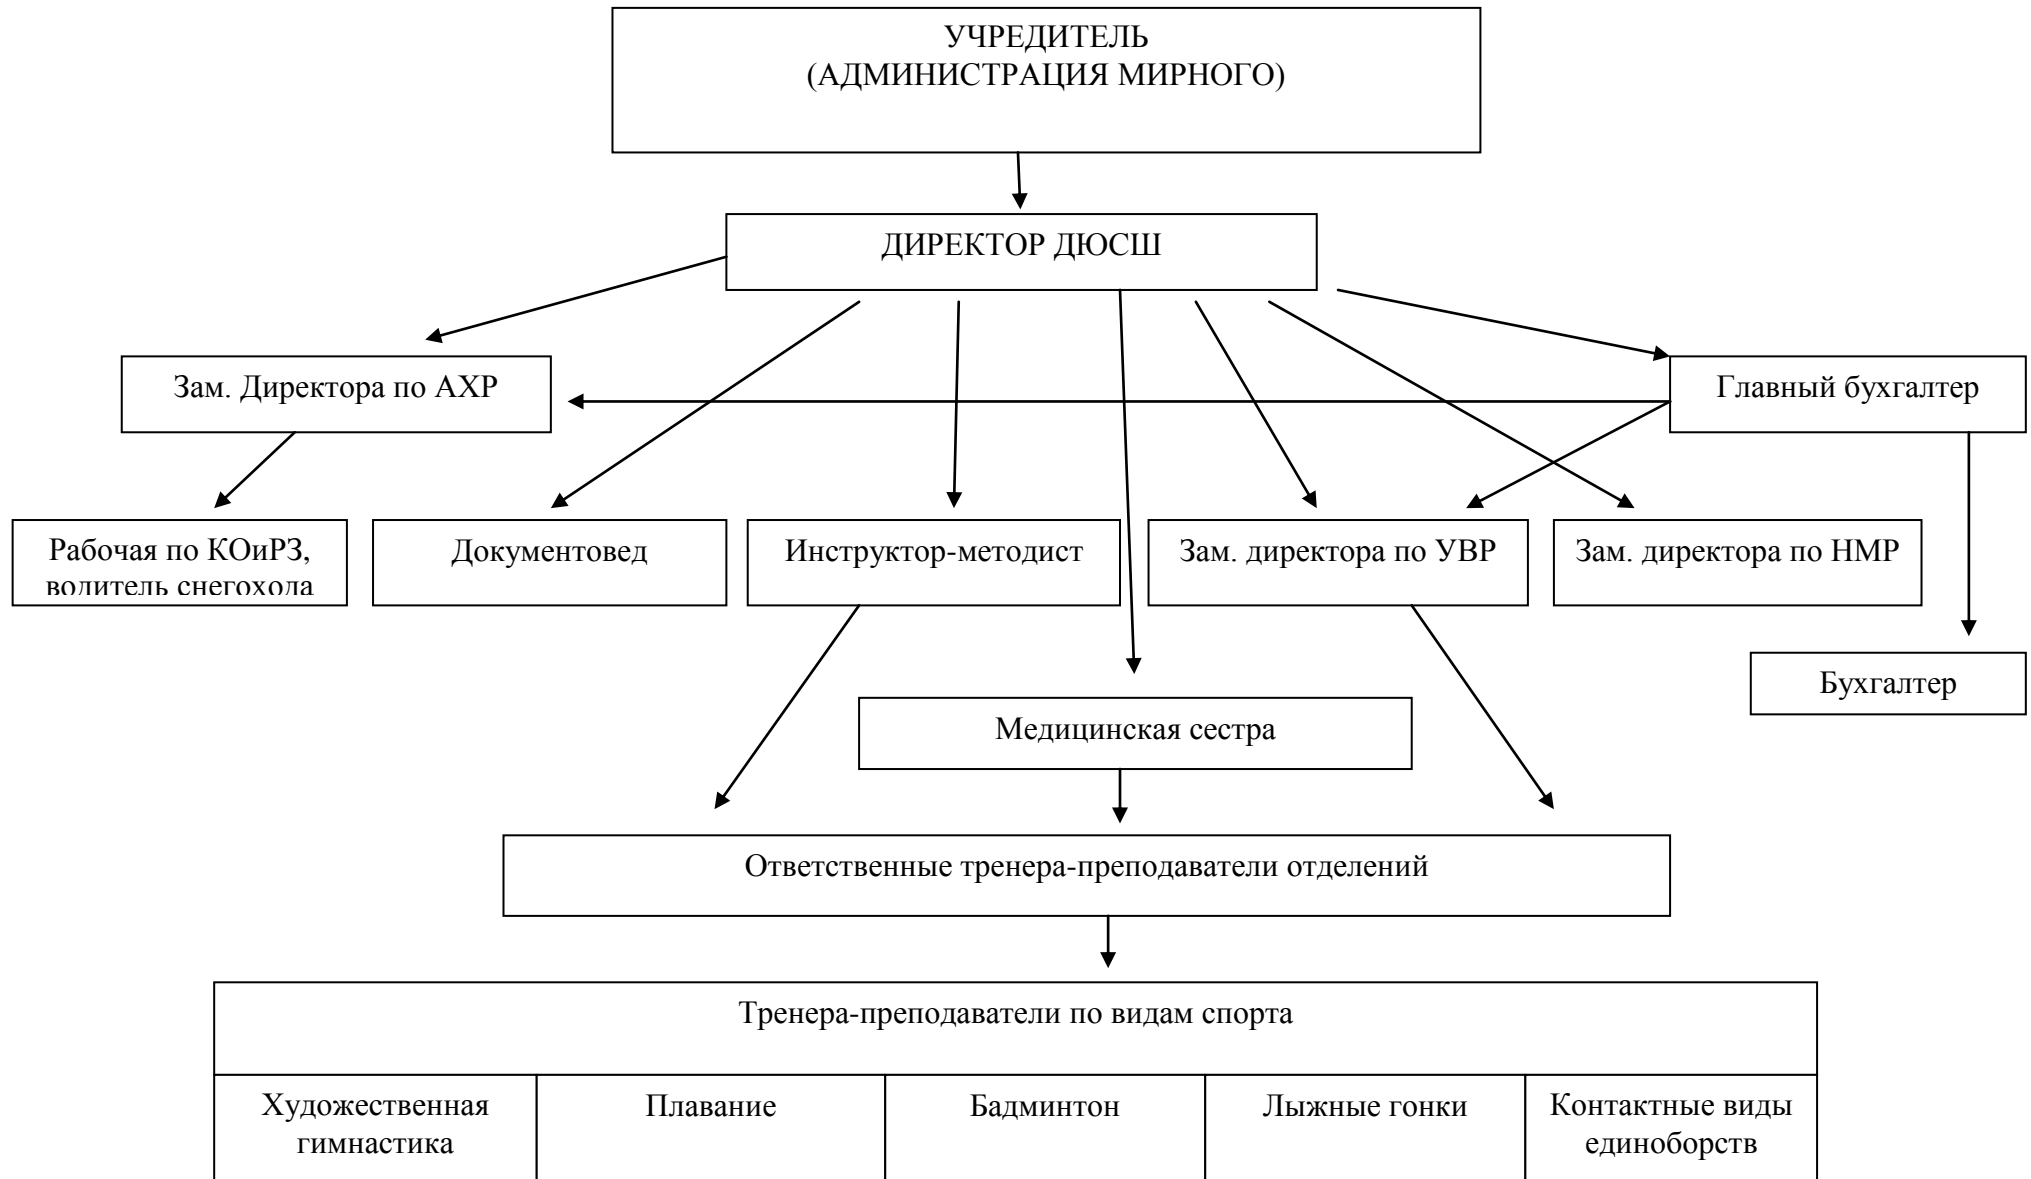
УЧРЕДИТЕЛЬ
(АДМИНИСТРАЦИЯ МИРНОГО)

ДИРЕКТОР ДЮСШ

Зам. Директора по АХР

Главный бухгалтер

Рабочая по КОиРЗ, водитель снегохода

Документовед

Инструктор-методист

Зам. директора по УВР

Зам. директора по НМР

Бухгалтер

Медицинская сестра

Ответственные тренера-преподаватели отделений

Тренера-преподаватели по видам спорта

| Художественная гимнастика | Плавание | Бадминтон | Лыжные гонки | Контактные виды единоборств |
|---|---|---|---|---|